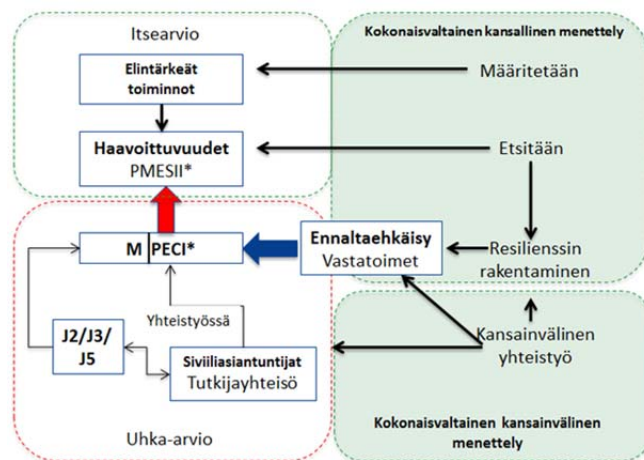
Itsearvio

Elintärkeät toiminnot

Haavoittuvuudet
PMESII*

Kokonaisvaltainen kansallinen menettely

Määritetään

Etsitään

Resilienssin rakentaminen

M PECI*

Ennaltaehkäisy
Vastatoimet

Yhteistyössä

J2/J3/J5

Siviiliasiantuntijat
Tutkijayhteisö

Kansainvälinen yhteistyö

Uhka-arvio

Kokonaisvaltainen kansainvälinen menettely